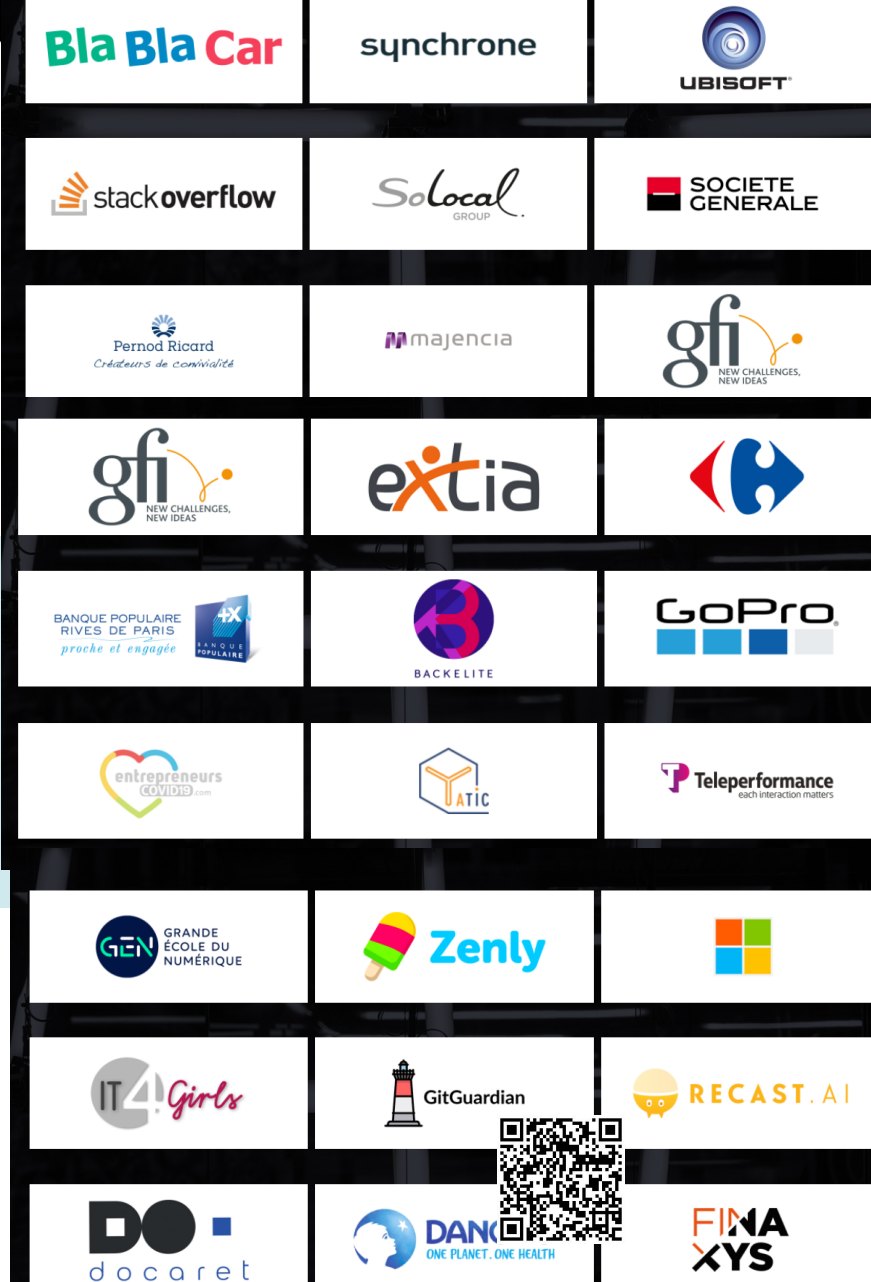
Bla Bla Car

synchrone

UBISOFT

stackoverflow

SoLocal GROUP

SOCIETE GENERALE

Pernod Ricard
Créateurs de convivialité

majencia

gfi
NEW CHALLENGES, NEW IDEAS

gfi
NEW CHALLENGES, NEW IDEAS

extia

BANQUE POPULAIRE RIVES DE PARIS
proche et engagée
BANQUE POPULAIRE

BACKELITE

GoPro

entrepreneurs COVID19.com

ATIC

Teleperformance
each interaction matters

GEN GRANDE ÉCOLE DU NUMÉRIQUE

Zenly

IT4Girls

GitGuardian

RECAST.AI

DO
docaret

DAN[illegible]
ONE PLANET. ONE HEALTH

FINAXYS